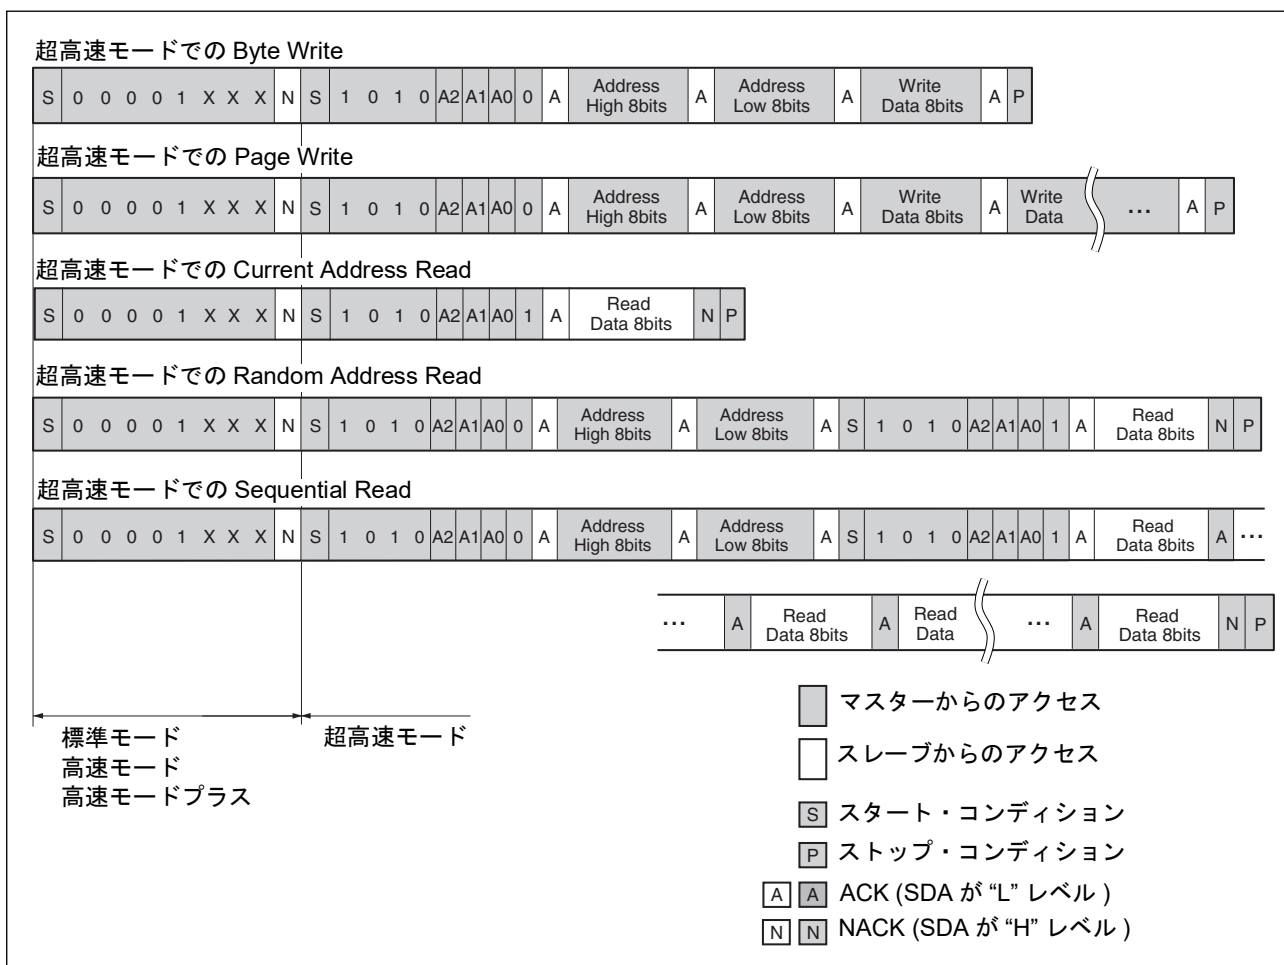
超高速モードでの Byte Write

| S | 0 | 0 | 0 | 0 | 1 | X | X | X | N | S | 1 | 0 | 1 | 0 | A2 | A1 | A0 | 0 | A | Address High 8bits | A | Address Low 8bits | A | Write Data 8bits | A | P |
|---|---|---|---|---|---|---|---|---|---|---|---|---|---|---|---|---|---|---|---|---|---|---|---|---|---|---|

超高速モードでの Page Write

| S | 0 | 0 | 0 | 0 | 1 | X | X | X | N | S | 1 | 0 | 1 | 0 | A2 | A1 | A0 | 0 | A | Address High 8bits | A | Address Low 8bits | A | Write Data 8bits | A | Write Data | … | A | P |
|---|---|---|---|---|---|---|---|---|---|---|---|---|---|---|---|---|---|---|---|---|---|---|---|---|---|---|---|---|---|

超高速モードでの Current Address Read

| S | 0 | 0 | 0 | 0 | 1 | X | X | X | N | S | 1 | 0 | 1 | 0 | A2 | A1 | A0 | 1 | A | Read Data 8bits | N | P |
|---|---|---|---|---|---|---|---|---|---|---|---|---|---|---|---|---|---|---|---|---|---|---|

超高速モードでの Random Address Read

| S | 0 | 0 | 0 | 0 | 1 | X | X | X | N | S | 1 | 0 | 1 | 0 | A2 | A1 | A0 | 0 | A | Address High 8bits | A | Address Low 8bits | A | S | 1 | 0 | 1 | 0 | A2 | A1 | A0 | 1 | A | Read Data 8bits | N | P |
|---|---|---|---|---|---|---|---|---|---|---|---|---|---|---|---|---|---|---|---|---|---|---|---|---|---|---|---|---|---|---|---|---|---|---|---|---|

超高速モードでの Sequential Read

| S | 0 | 0 | 0 | 0 | 1 | X | X | X | N | S | 1 | 0 | 1 | 0 | A2 | A1 | A0 | 0 | A | Address High 8bits | A | Address Low 8bits | A | S | 1 | 0 | 1 | 0 | A2 | A1 | A0 | 1 | A | Read Data 8bits | A | … |
|---|---|---|---|---|---|---|---|---|---|---|---|---|---|---|---|---|---|---|---|---|---|---|---|---|---|---|---|---|---|---|---|---|---|---|---|---|

| … | A | Read Data 8bits | A | Read Data | … | A | Read Data 8bits | N | P |
|---|---|---|---|---|---|---|---|---|---|

標準モード
高速モード
高速モードプラス

超高速モード

マスターからのアクセス
スレーブからのアクセス
S スタート・コンディション
P ストップ・コンディション
A A ACK (SDA が “L” レベル )
N N NACK (SDA が “H” レベル )